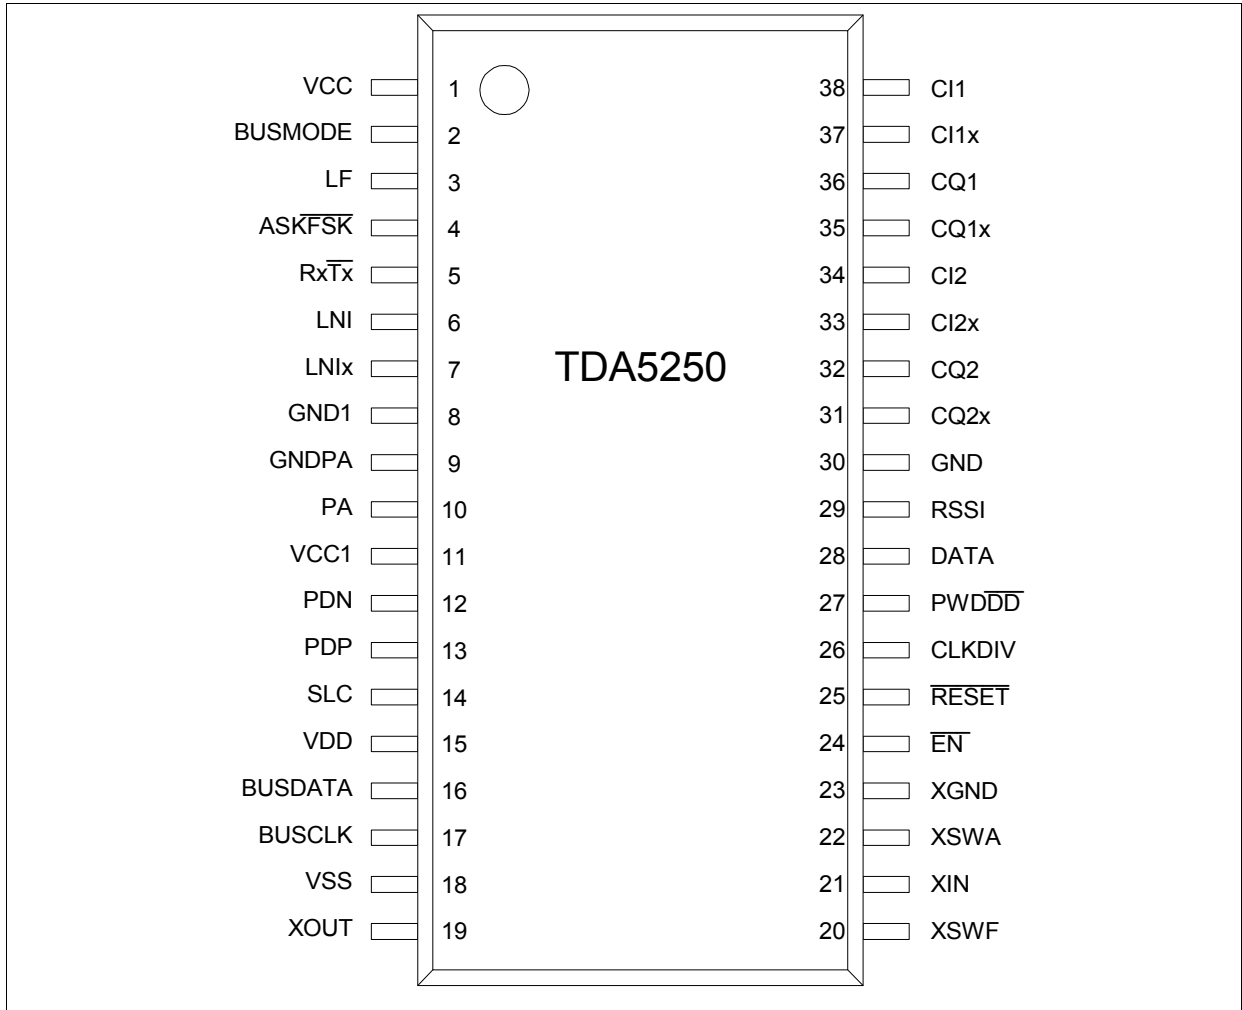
VCC 1
BUSMODE 2
LF 3
ASK$\overline{FSK}$ 4
Rx$\overline{Tx}$ 5
LNI 6
LNIx 7
GND1 8
GNDPA 9
PA 10
VCC1 11
PDN 12
PDP 13
SLC 14
VDD 15
BUSDATA 16
BUSCLK 17
VSS 18
XOUT 19

TDA5250

38 CI1
37 CI1x
36 CQ1
35 CQ1x
34 CI2
33 CI2x
32 CQ2
31 CQ2x
30 GND
29 RSSI
28 DATA
27 PWD$\overline{DD}$
26 CLKDIV
25 $\overline{RESET}$
24 $\overline{EN}$
23 XGND
22 XSWA
21 XIN
20 XSWF